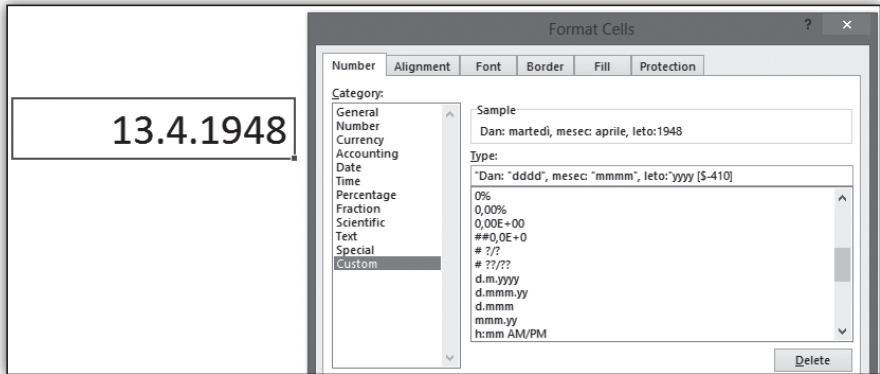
13.4.1948

Format Cells

?

×

Number
Alignment
Font
Border
Fill
Protection

Category:

General
Number
Currency
Accounting
Date
Time
Percentage
Fraction
Scientific
Text
Special
Custom

Sample

Dan: martedì, mesec: aprile, leto:1948

Type:

"Dan: "dddd", mesec: "mmmm", leto:"yyyy [$-410]

0%
0,00%
0,00E+00
##0,0E+0
# ?/?
# ??/??
d.m.yyyy
d.mmm.yy
d.mmm
mmm.yy
h:mm AM/PM

Delete